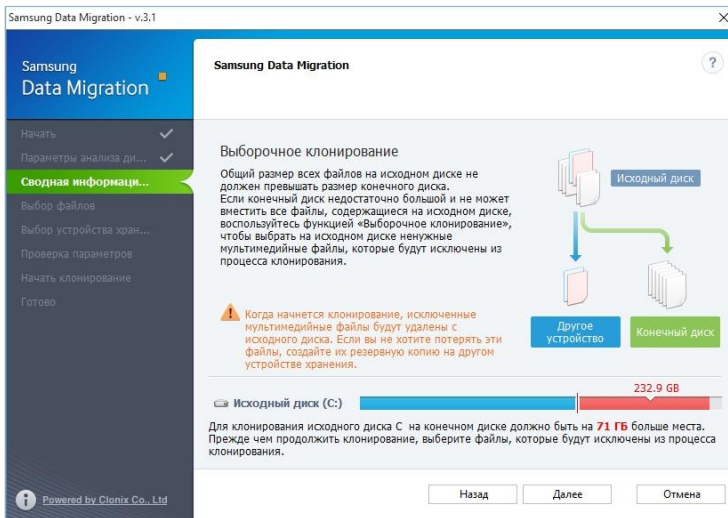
Samsung Data Migration - v.3.1

Samsung
Data Migration

Начать
Параметры анализа ди...
Сводная информаци...
Выбор файлов
Выбор устройства хран...
Проверка параметров
Начать клонирование
Готово

Powered by Clonix Co., Ltd

Samsung Data Migration

?

Выборочное клонирование

Общий размер всех файлов на исходном диске не должен превышать размер конечного диска.
Если конечный диск недостаточно большой и не может вместить все файлы, содержащиеся на исходном диске, воспользуйтесь функцией «Выборочное клонирование», чтобы выбрать на исходном диске ненужные мультимедийные файлы, которые будут исключены из процесса клонирования.

Исходный диск

Когда начнется клонирование, исключенные мультимедийные файлы будут удалены с исходного диска. Если вы не хотите потерять эти файлы, создайте их резервную копию на другом устройстве хранения.

Другое устройство

Конечный диск

232.9 GB

Исходный диск (C:)

Для клонирования исходного диска C на конечном диске должно быть на 71 ГБ больше места. Прежде чем продолжить клонирование, выберите файлы, которые будут исключены из процесса клонирования.

Назад

Далее

Отмена